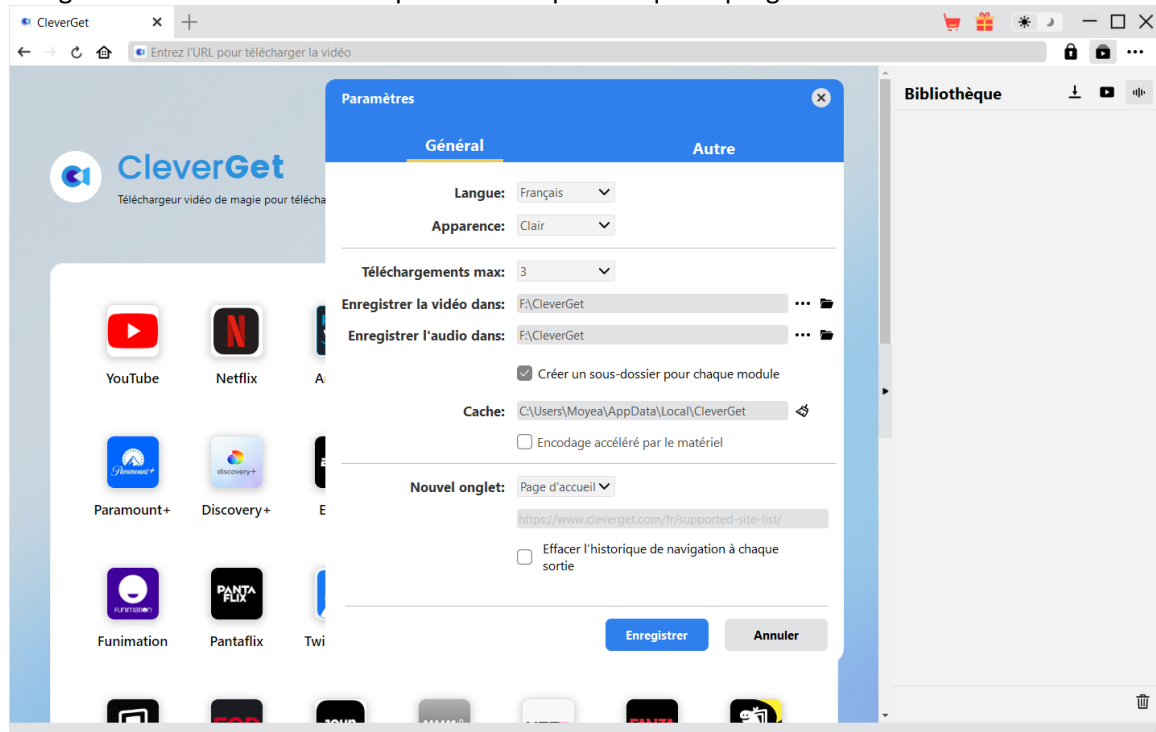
CleverGet

Entrez l'URL pour télécharger la vidéo

CleverGet
Téléchargeur vidéo de magie pour télécha

YouTube
Netflix
A
Paramount+
Paramount+
discovery+
Discovery+
E
Funimation
PANTA FLIX
Pantaflix
Twi

Paramètres
Général
Autre
Langue: Français
Apparence: Clair
Téléchargements max: 3
Enregistrer la vidéo dans: F:\CleverGet
Enregistrer l'audio dans: F:\CleverGet
Créer un sous-dossier pour chaque module
Cache: C:\Users\Moyea\AppData\Local\CleverGet
Encodage accéléré par le matériel
Nouvel onglet: Page d'accueil
https://www.cleverget.com/fr/supported-site-list/
Effacer l'historique de navigation à chaque sortie
Enregistrer
Annuler

Bibliothèque